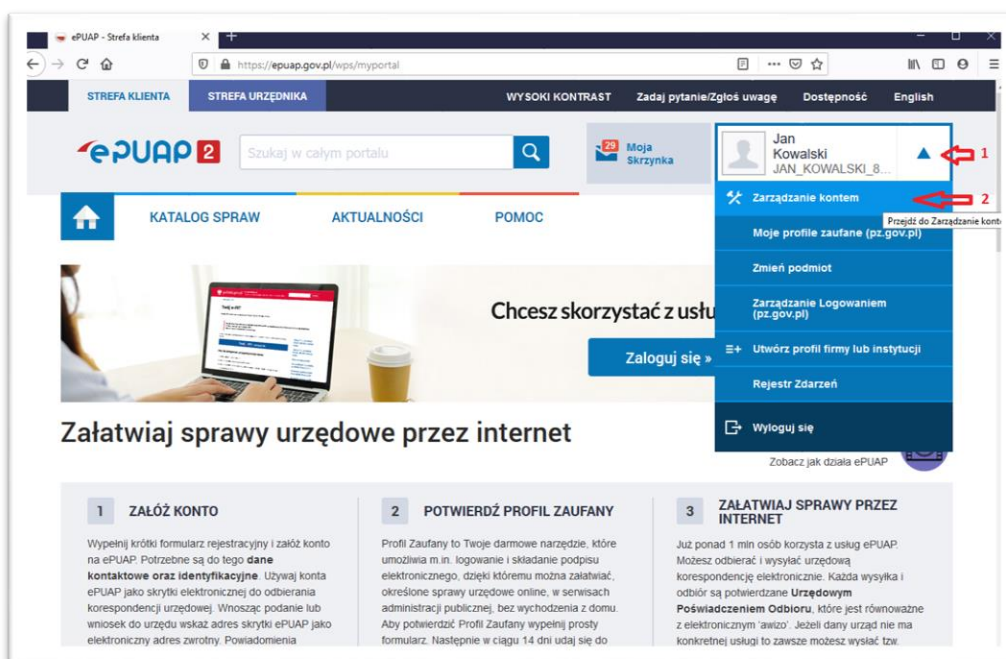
ePUAP - Strefa klienta

https://epuap.gov.pl/wps/myportal

STREFA KLIENTA
STREFA URZĘDNIKA
WYSOKI KONTRAST
Zadaj pytanie/Zgłoś uwagę
Dostępność
English

ePUAP 2

Szukaj w całym portalu

29 Moja Skrzynka

Jan Kowalski
JAN_KOWALSKI_8...

1

Zarządzanie kontem

2

Przejdź do Zarządzanie konte

Moje profile zaufane (pz.gov.pl)

Zmień podmiot

Zarządzanie Logowaniem (pz.gov.pl)

Utwórz profil firmy lub instytucji

Rejestr Zdarzeń

Wyloguj się

KATALOG SPRAW
AKTUALNOŚCI
POMOC

Chcesz skorzystać z usłu

Zaloguj się »

Załatwiaj sprawy urzędowe przez internet

Zobacz jak działa ePUAP

1 ZAŁÓŻ KONTO

Wypełnij krótki formularz rejestracyjny i załóż konto na ePUAP. Potrzebne są do tego **dane kontaktowe oraz identyfikacyjne**. Używaj konta ePUAP jako skrytki elektronicznej do odbierania korespondencji urzędowej. Wnosząc podanie lub wniosek do urzędu wskaż adres skrytki ePUAP jako elektroniczny adres zwrotny. Powiadomienia

2 POTWIERDŹ PROFIL ZAUFANY

Profil Zaufany to Twoje darmowe narzędzie, które umożliwia m.in. logowanie i składanie podpisu elektronicznego, dzięki któremu można załatwiać, określone sprawy urzędowe online, w serwisach administracji publicznej, bez wychodzenia z domu. Aby potwierdzić Profil Zaufany wypełnij prosty formularz. Następnie w ciągu 14 dni udaj się do

3 ZAŁATWIAJ SPRAWY PRZEZ INTERNET

Już ponad 1 mln osób korzysta z usług ePUAP. Możesz odbierać i wysyłać urzędową korespondencję elektronicznie. Każda wysyłka i odbiór są potwierdzane **Urzędowym Poświadczeniem Odbioru**, które jest równoważne z elektronicznym 'awizo'. Jeżeli dany urząd nie ma konkretnej usługi to zawsze możesz wysłać tzw.